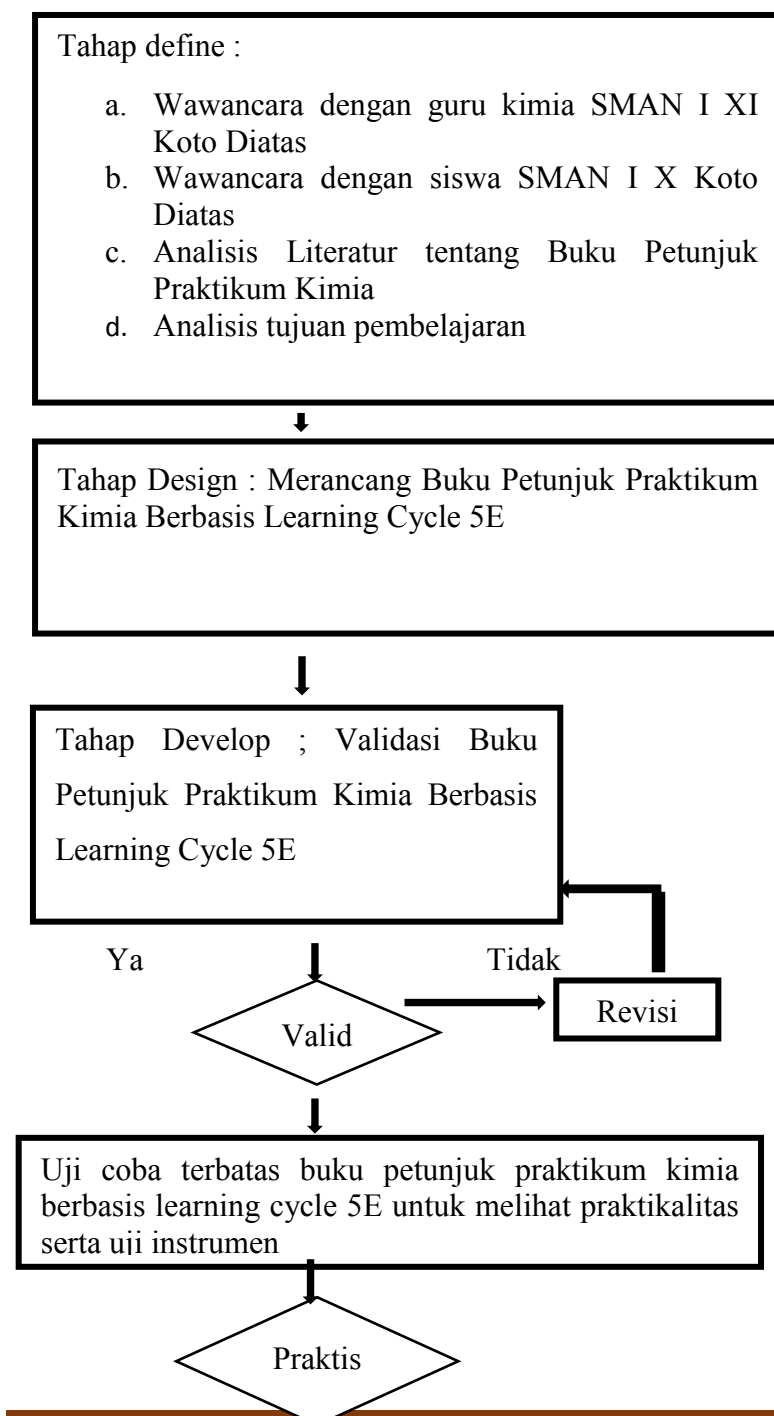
Tahap define :

a. Wawancara dengan guru kimia SMAN I XI Koto Diatas
b. Wawancara dengan siswa SMAN I X Koto Diatas
c. Analisis Literatur tentang Buku Petunjuk Praktikum Kimia
d. Analisis tujuan pembelajaran

Tahap Design : Merancang Buku Petunjuk Praktikum Kimia Berbasis Learning Cycle 5E

Tahap Develop ; Validasi Buku Petunjuk Praktikum Kimia Berbasis Learning Cycle 5E

Ya

Tidak

Valid

Revisi

Uji coba terbatas buku petunjuk praktikum kimia berbasis learning cycle 5E untuk melihat praktikalitas serta uji instrumen

Praktis